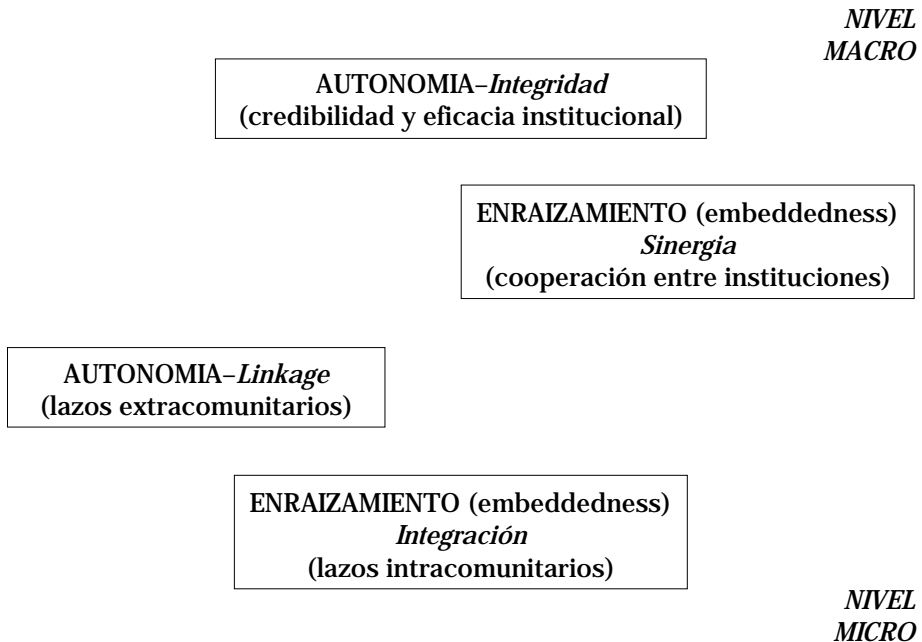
NIVEL MACRO

AUTONOMIA–Integridad
(credibilidad y eficacia institucional)

ENRAIZAMIENTO (embeddedness)
Sinergia
(cooperación entre instituciones)

AUTONOMIA–Linkage
(lazos extracomunitarios)

ENRAIZAMIENTO (embeddedness)
Integración
(lazos intracomunitarios)

NIVEL MICRO